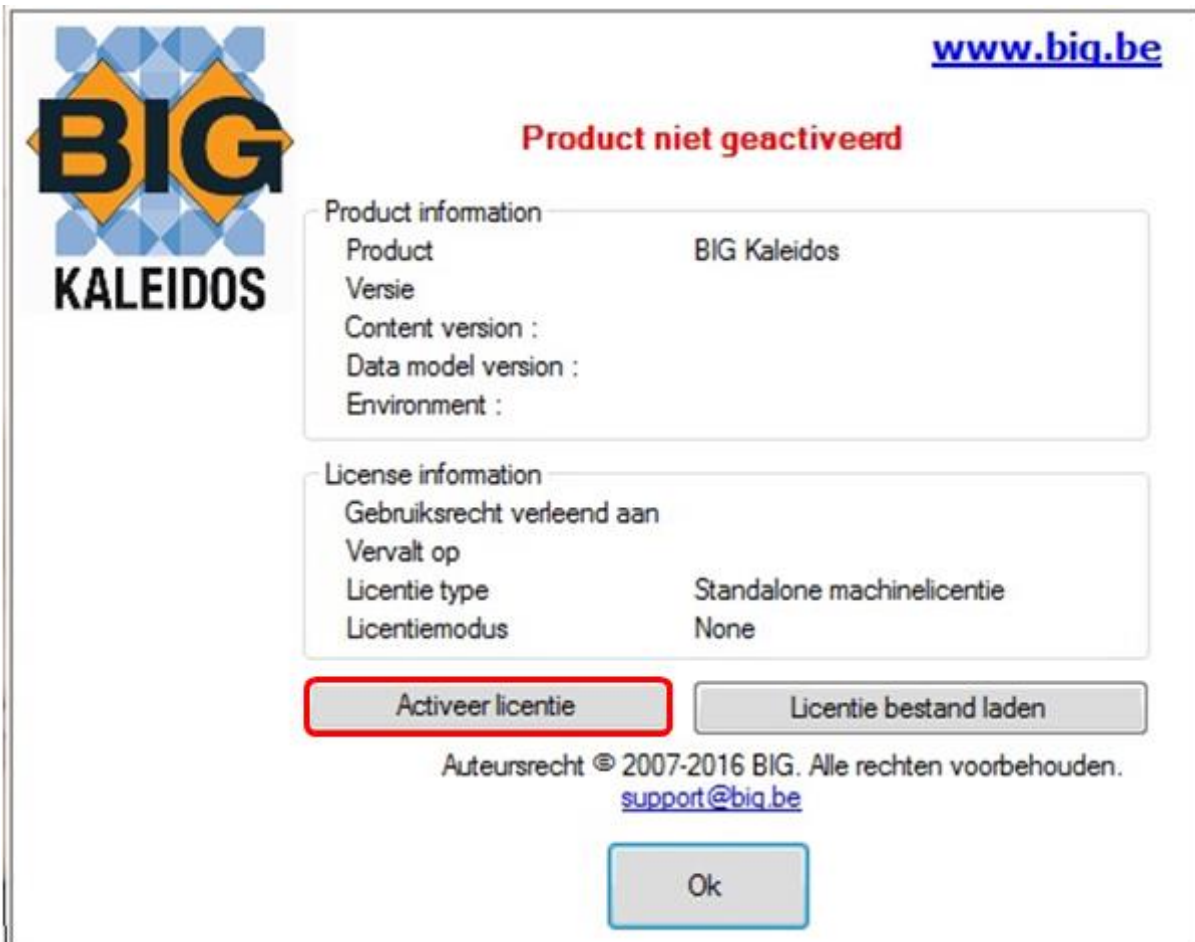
BIG
KALEIDOS

www.big.be

Product niet geactiveerd

Product information

| | |
|---|---|
| Product | BIG Kaleidos |
| Versie | |
| Content version : | |
| Data model version : | |
| Environment : | |

License information

| | |
|---|---|
| Gebruiksrecht verleend aan | |
| Vervalt op | |
| Licentie type | Standalone machinelicentie |
| Licentiemodus | None |

Activeer licentie

Licentie bestand laden

Auteursrecht © 2007-2016 BIG. Alle rechten voorbehouden.
support@big.be

Ok